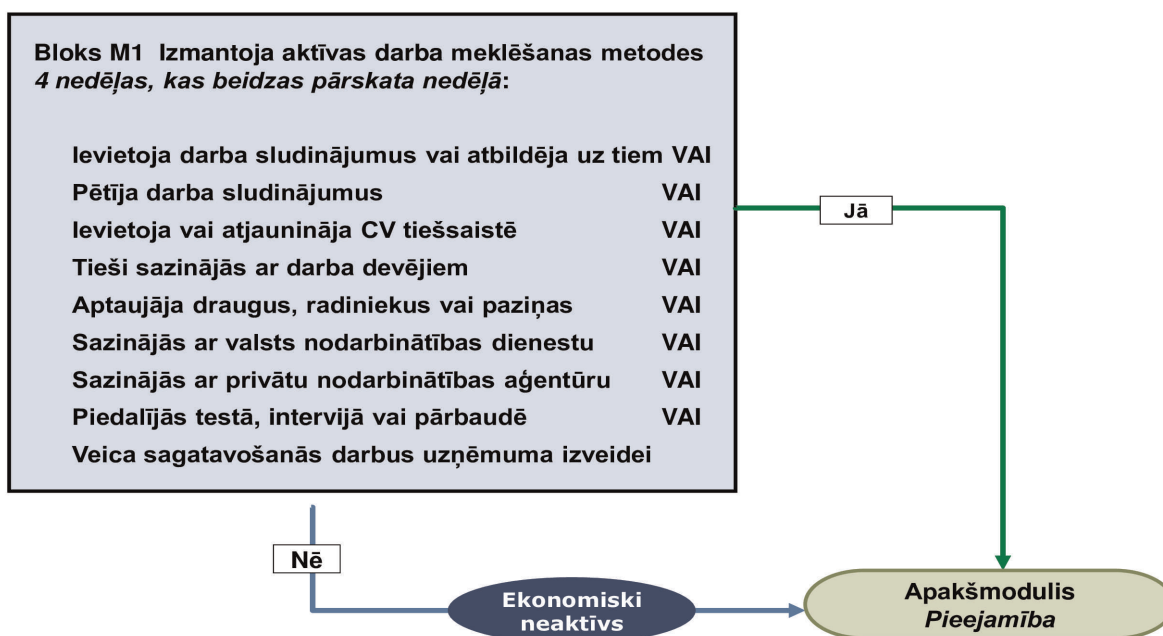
**Bloks M1 Izmantoja aktīvas darba meklēšanas metodes** ***4 nedēļas, kas beidzas pārskata nedēļā*:**

Ievietoja darba sludinājumus vai atbildēja uz tiem VAI
Pētīja darba sludinājumus VAI
Ievietoja vai atjaunināja CV tiešsaistē VAI
Tieši sazinājās ar darba devējiem VAI
Aptaujāja draugus, radiniekus vai paziņas VAI
Sazinājās ar valsts nodarbinātības dienestu VAI
Sazinājās ar privātu nodarbinātības aģentūru VAI
Piedalījās testā, intervijā vai pārbaudē VAI
Veica sagatavošanās darbus uzņēmuma izveidei

Jā

Nē

Ekonomiski neaktīvs

Apakšmodulis
*Pieejamība*